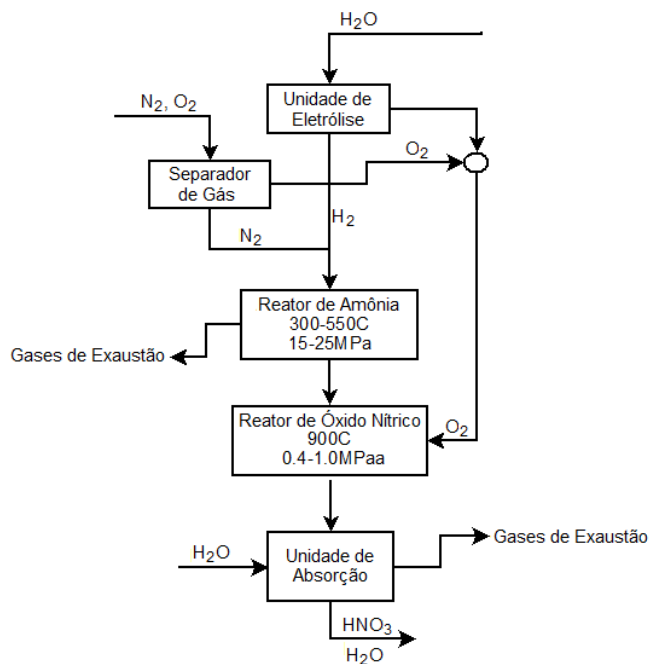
$H_2O$

$N_2$, $O_2$

Unidade de Eletrólise

Separador de Gás

$O_2$

$H_2$

$N_2$

Reator de Amônia
300-550C
15-25MPa

Gases de Exaustão

Reator de Óxido Nítrico
900C
0.4-1.0MPaa

$O_2$

$H_2O$

Unidade de Absorção

Gases de Exaustão

$HNO_3$

$H_2O$